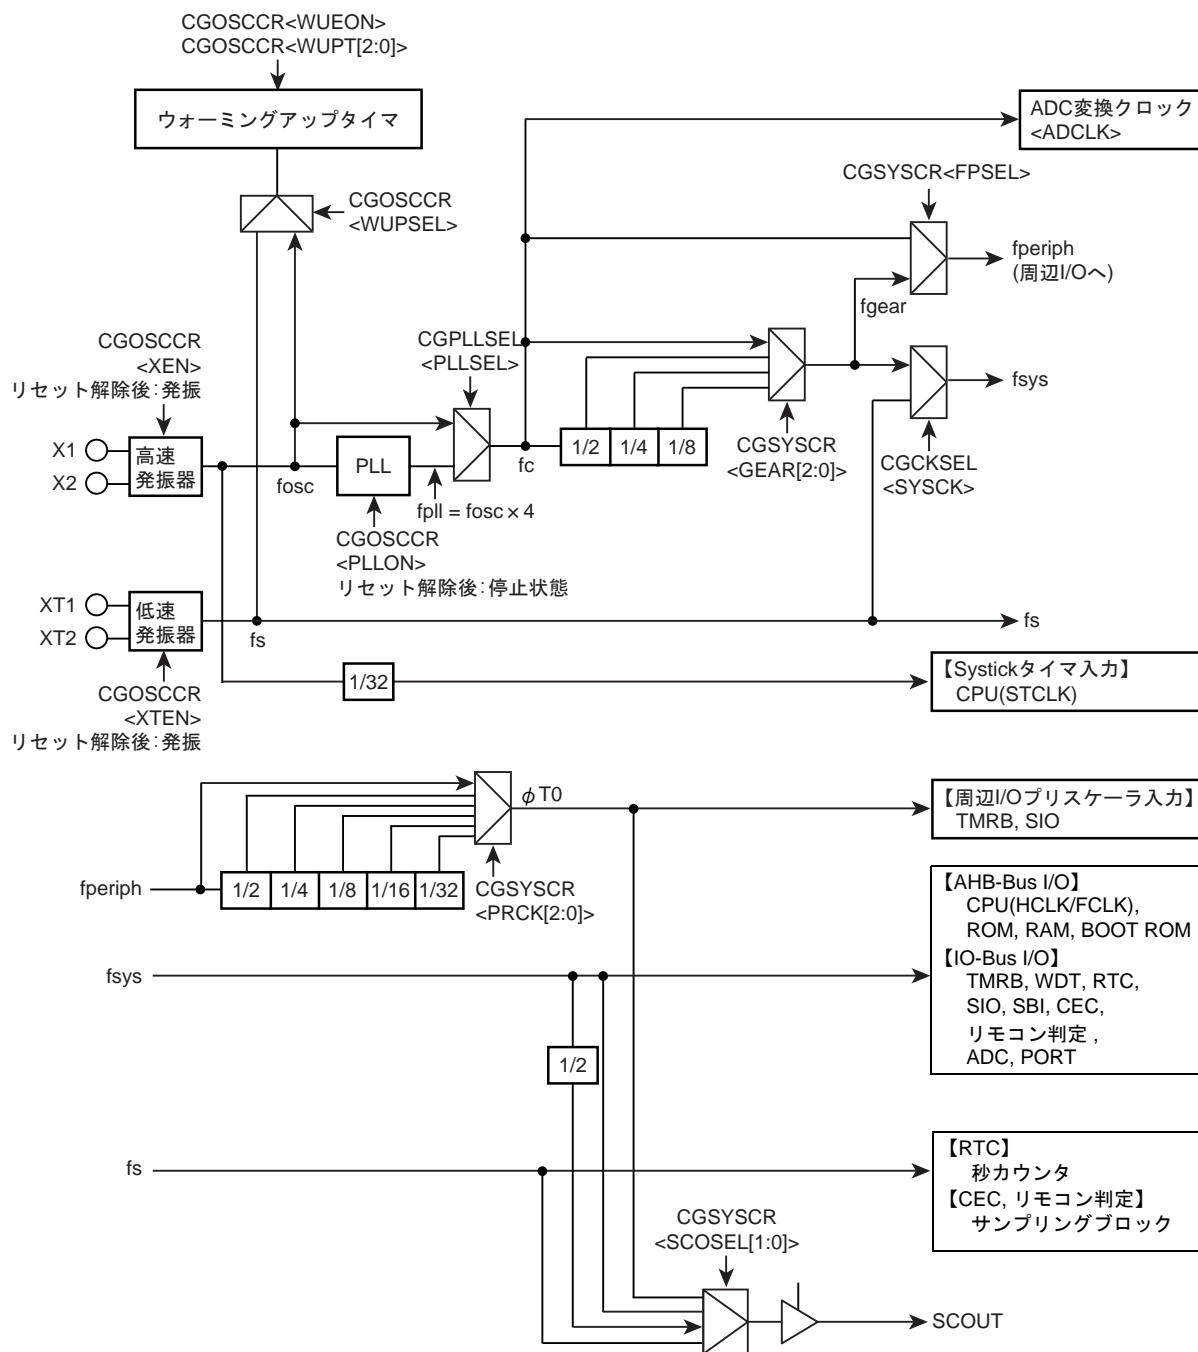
CGOSCCR<WUEON>
CGOSCCR<WUPT[2:0]>

ウォーミングアップタイマ

CGOSCCR
<WUPSEL>

ADC変換クロック
<ADCLK>

CGSYSCR<FPSEL>

fperiph
(周辺I/Oへ)

fgear

CGOSCCR
<XEN>
リセット解除後:発振

CGPLLSEL
<PLLSEL>

fsys

X1
X2
高速
発振器

fosc

PLL

fc

1/2 1/4 1/8

CGSYSCR
<GEAR[2:0]>

CGCKSEL
<SYSCK>

fpll = fosc × 4

CGOSCCR
<PLLON>
リセット解除後:停止状態

XT1
XT2
低速
発振器

fs

fs

1/32

【Systickタイマ入力】
CPU(STCLK)

CGOSCCR
<XTEN>
リセット解除後:発振

$\phi$T0

【周辺I/Oプリスケーラ入力】
TMRB, SIO

fperiph

1/2 1/4 1/8 1/16 1/32

CGSYSCR
<PRCK[2:0]>

【AHB-Bus I/O】
CPU(HCLK/FCLK),
ROM, RAM, BOOT ROM
【IO-Bus I/O】
TMRB, WDT, RTC,
SIO, SBI, CEC,
リモコン判定 ,
ADC, PORT

fsys

1/2

fs

【RTC】
秒カウンタ
【CEC, リモコン判定】
サンプリングブロック

CGSYSCR
<SCOSEL[1:0]>

SCOUT